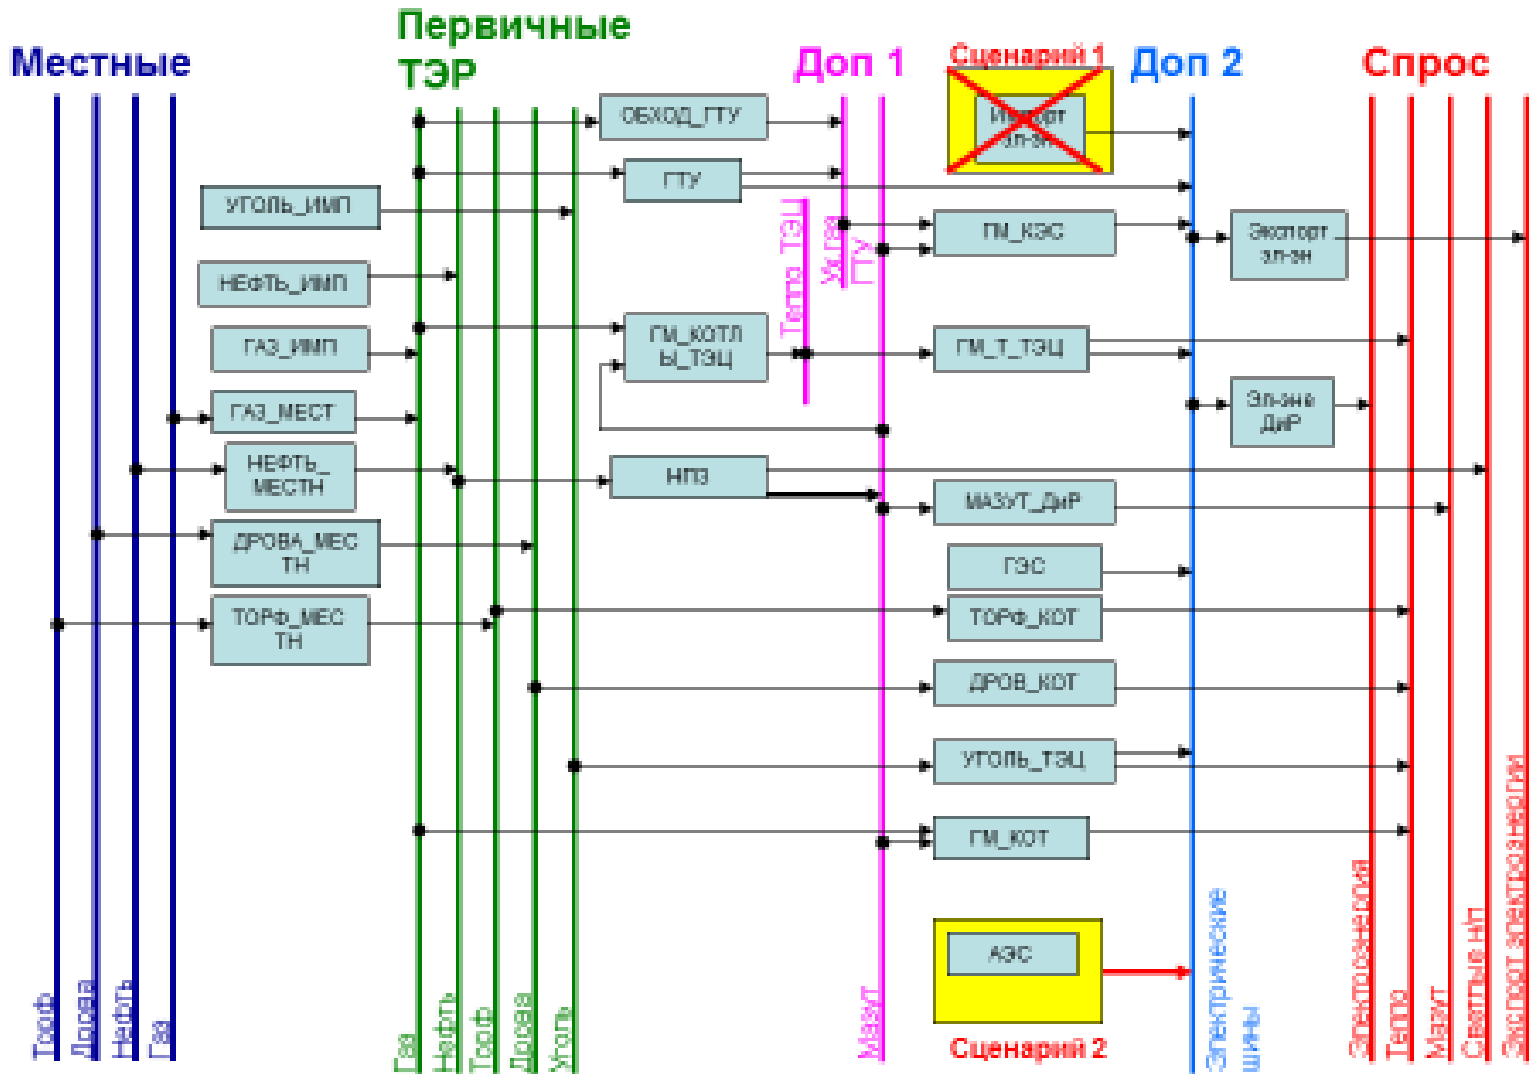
Местные

Первичные ТЭР

Доп 1

Сценарий 1

Доп 2

Спрос

Импорт эл-эн

ОБХОД_ГТУ

ГТУ

УГОЛЬ_ИМП

ГМ_КЭС

Экспорт эл-эн

НЕФТЬ_ИМП

Тепло ТЭЦ

Утил ГТУ

ГАЗ_ИМП

ГМ_КОТЛЫ_ТЭЦ

ГМ_Т_ТЭЦ

ГАЗ_МЕСТ

Эл-эне ДиР

НЕФТЬ_МЕСТН

НПЗ

МАЗУТ_ДиР

ДРОВА_МЕСТН

ГЭС

ТОРФ_МЕСТН

ТОРФ_КОТ

ДРОВ_КОТ

УГОЛЬ_ТЭЦ

ГМ_КОТ

АЭС

Сценарий 2

Торф

Дрова

Нефть

Газ

Газ

Нефть

Торф

Дрова

Уголь

Мазут

Электрические шины

Электроэнергия

Тепло

Мазут

Светлые н/п

Экспорт электроэнергии